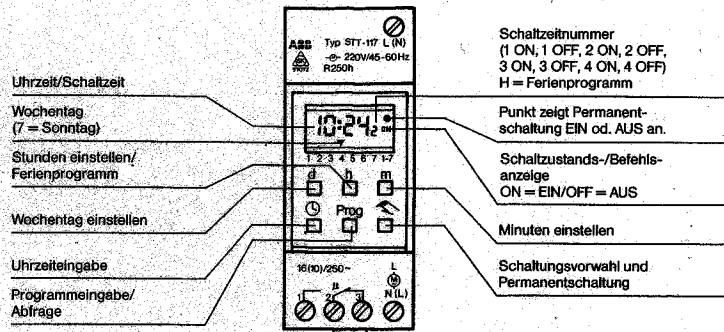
Uhrzeit/Schaltzeit

Wochentag (7 = Sonntag)

Stunden einstellen/ Ferienprogramm

Wochentag einstellen

Uhrzeiteingabe

Programmeingabe/ Abfrage

ABB Typ STT-117 L (N) ~ 220V/45-60Hz R250h

10:24 2 ON

1 2 3 4 5 6 7 1-7

d h m

Prog

16(10)/250~

L M N(L)

1 2 3

Schaltzeitnummer (1 ON, 1 OFF, 2 ON, 2 OFF, 3 ON, 3 OFF, 4 ON, 4 OFF) H = Ferienprogramm

Punkt zeigt Permanentschaltung EIN od. AUS an.

Schaltzustands-/Befehlsanzeige ON = EIN/OFF = AUS

Minuten einstellen

Schaltungsvorwahl und Permanentschaltung